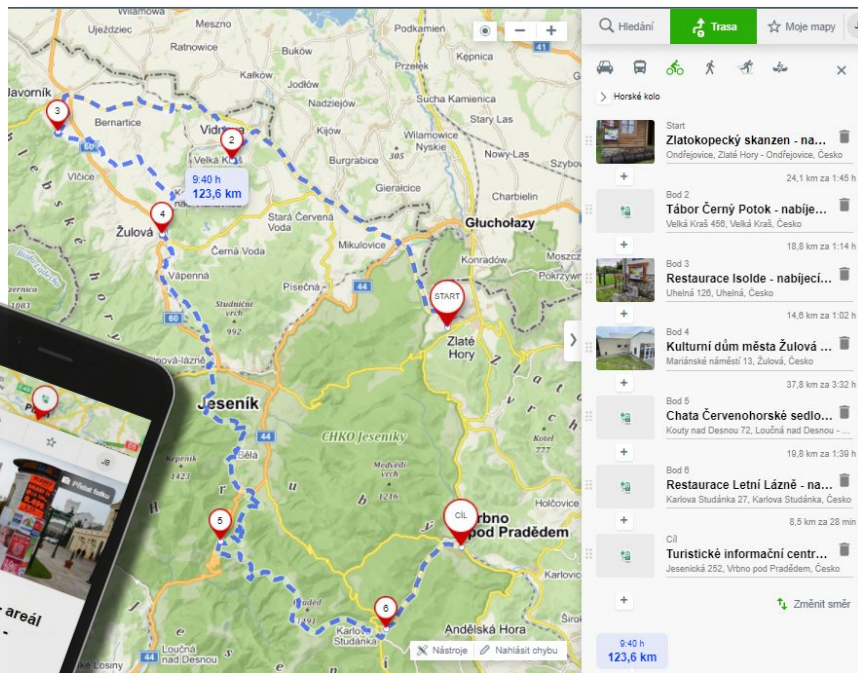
Hledání
Trasa
Moje mapy

Horské kolo

Start
Zlatokopecký skanzen - na...
Ondřejovice, Zlaté Hory - Ondřejovice, Česko

24,1 km za 1:45 h

Bod 2
Tábor Černý Potok - nabíje...
Velká Kraš 456, Velká Kraš, Česko

18,8 km za 1:14 h

Bod 3
Restaurace Isolde - nabíjecí...
Uhelná 128, Uhelná, Česko

14,6 km za 1:02 h

Bod 4
Kulturní dům města Žulová ...
Mariánské náměstí 13, Žulová, Česko

37,8 km za 3:32 h

Bod 5
Chata Červenohorské sedlo...
Kouty nad Desnou 72, Loučná nad Desnou - ...

19,8 km za 1:39 h

Bod 6
Restaurace Letní Lázně - na...
Karlova Studánka 27, Karlova Studánka, Česko

8,5 km za 28 min

Cíl
Turistické informační centr...
Jesenická 252, Vrbno pod Pradědem, Česko

Změnit směr

9:40 h
123,6 km

Wilamowa
Meszno
Ujeździec
Ratnowice
Buków
Podkamień
Javorník
Kałków
Jodłów
Sucha Kamienica
Nadziejów
Stary Las
Bernartice
Vidnava
Velká Kraš
Burgrabice
Wilamowice Nyskie
Nowy-Las
Vlčice
Gierałcice
Charbielin
Žulová
Stará Červená Voda
Černá Voda
Głuchołazy
Mikulovice
Konradów
Vápenná
Písečná
Studnicní vrch 992
Zlaté Hory
Jeseník
Bělá
CHKO Jeseníky
Medvědí vrch 1216
Kepernik 1423
rbno pod Pradědem
Praděd
Karlova Studánka
Andělská Hora
Loučná nad Desnou
Losiny
START
CÍL
9:40 h
123,6 km
Nástroje
Nahlásit chybu
Přidat fotku
areál
JB